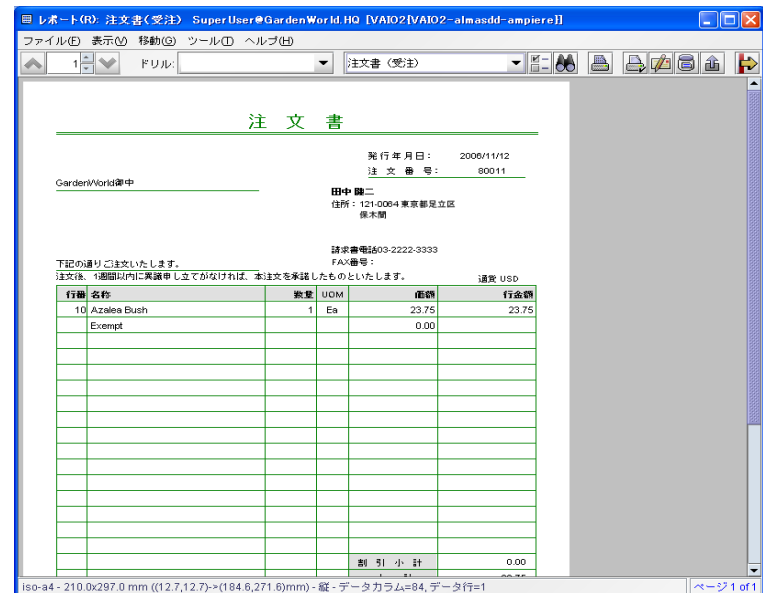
レポート(R): 注文書(受注) SuperUser@GardenWorld.HQ [VAIO2{VAIO2-almasdd-ampiere}]

ファイル(F) 表示(V) 移動(G) ツール(T) ヘルプ(H)

1 ドリル: 注文書（受注）

注 文 書

発行年月日: 2006/11/12
注 文 番 号: 80011

GardenWorld御中

田中 駿二
住所：121-0064 東京都足立区
保木間

請求書電話03-2222-3333
FAX番号：

下記の通りご注文いたします。
注文後、1週間以内に異議申し立てがなければ、本注文を承諾したものといたします。

通貨 USD

| 行番 | 名称 | 数量 | UOM | 価額 | 行金額 |
|---|---|---|---|---|---|
| 10 | Azalea Bush | 1 | Ea | 23.75 | 23.75 |
| | Exempt | | | 0.00 | |
| | | | | 割 引 小 計 | 0.00 |

iso-a4 - 210.0x297.0 mm ((12.7,12.7)->(184.6,271.6)mm) - 縦 - データカラム=84, データ行=1

ページ 1 of 1